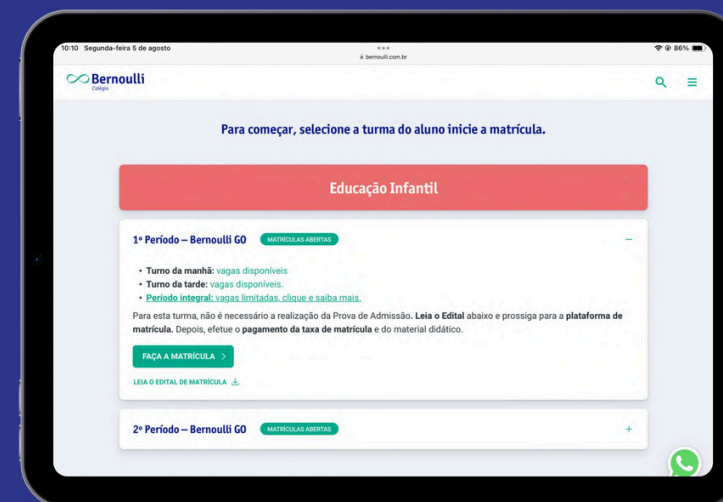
10:10 Segunda-feira 5 de agosto
bernoulli.com.br
86%

Bernoulli
Colégio

Para começar, selecione a turma do aluno inicie a matrícula.

Educação Infantil

1º Período – Bernoulli GO MATRÍCULAS ABERTAS

• Turno da manhã: vagas disponíveis
• Turno da tarde: vagas disponíveis.
• Período integral: vagas limitadas, clique e saiba mais.

Para esta turma, não é necessário a realização da Prova de Admissão. Leia o Edital abaixo e prossiga para a plataforma de matrícula. Depois, efetue o pagamento da taxa de matrícula e do material didático.

FAÇA A MATRÍCULA >

LEIA O EDITAL DE MATRÍCULA

2º Período – Bernoulli GO MATRÍCULAS ABERTAS